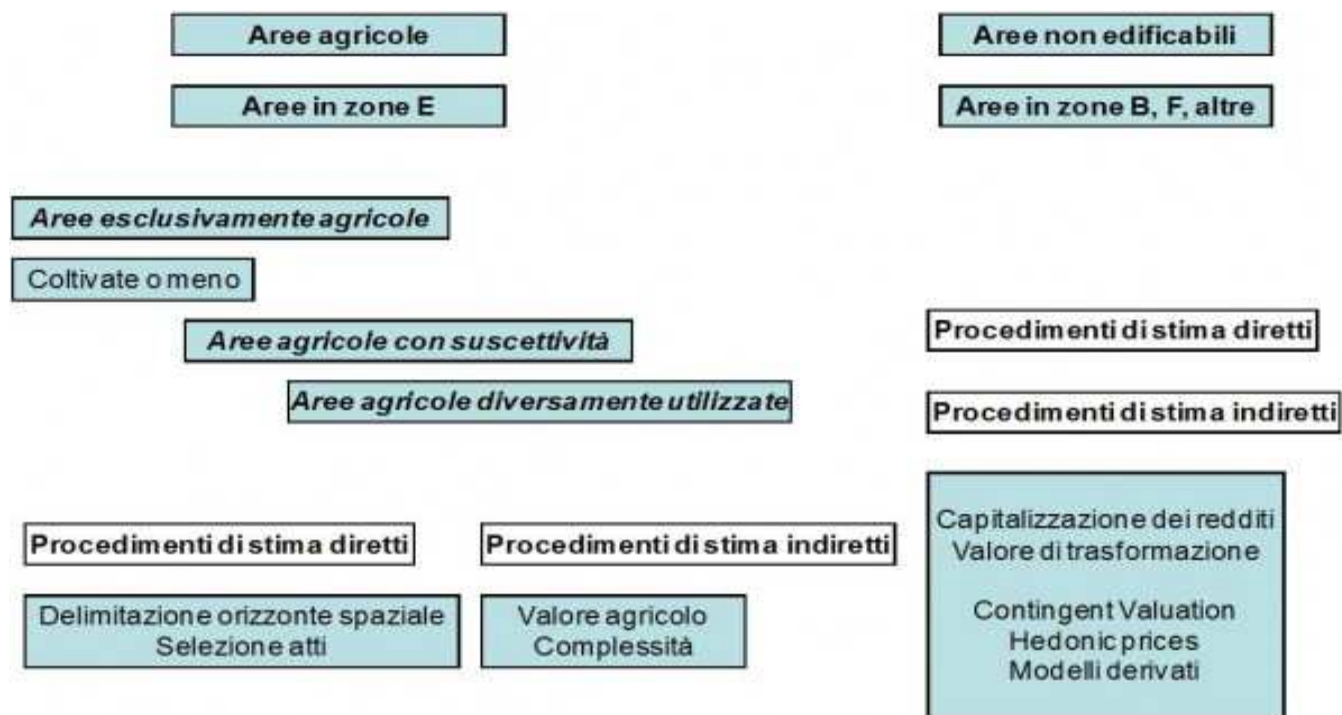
Aree agricole

Aree non edificabili

Aree in zone E

Aree in zone B, F, altre

*Aree esclusivamente agricole*

Coltivate o meno

*Aree agricole con suscettività*

Procedimenti di stima diretti

*Aree agricole diversamente utilizzate*

Procedimenti di stima indiretti

Capitalizzazione dei redditi
Valore di trasformazione

Contingent Valuation
Hedonic prices
Modelli derivati

Procedimenti di stima diretti

Procedimenti di stima indiretti

Delimitazione orizzonte spaziale
Selezione atti

Valore agricolo
Complessità